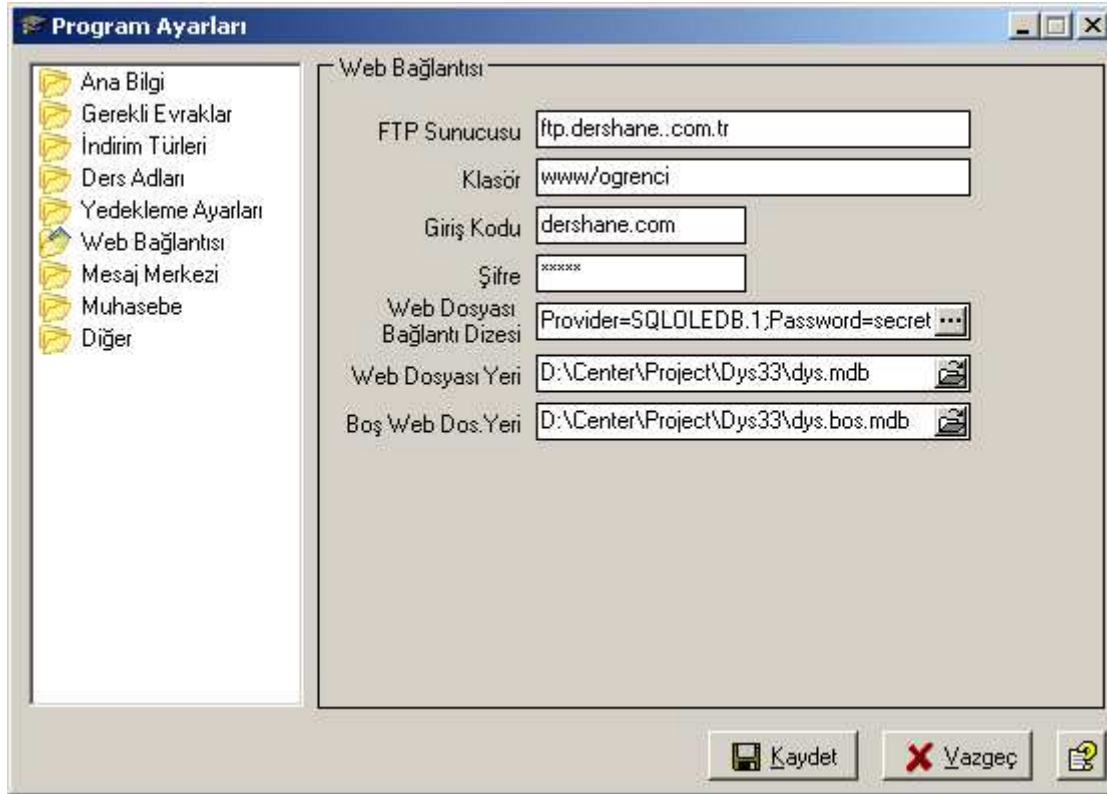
Program Ayarları

Ana Bilgi
Gerekli Evraklar
İndirim Türleri
Ders Adları
Yedekleme Ayarları
Web Bağlantısı
Mesaj Merkezi
Muhasebe
Diğer

Web Bağlantısı

FTP Sunucusu ftp.dershane..com.tr
Klasör www/ogrenci
Giriş Kodu dershane.com
Şifre *****
Web Dosyası Bağlantı Dizesi Provider=SQLOLEDB.1;Password=secret ...
Web Dosyası Yeri D:\Center\Project\Dys33\dys.mdb
Boş Web Dos.Yeri D:\Center\Project\Dys33\dys.bos.mdb

Kaydet
Vazgeç